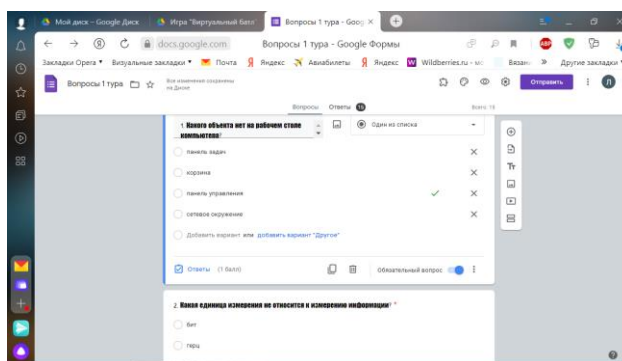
Мой диск – Google Диск
Игра "Виртуальный банк"
Вопросы 1 тура - Goog ×
+
docs.google.com
Вопросы 1 тура - Google Формы
Закладки Opera ▾ Визуальные закладки ▾ Почта Яндекс Авиабилеты Яндекс Wildberries.ru - ис Вязан » Другие закладки
Вопросы 1 тура
Все изменения сохранены на Диске
Отправить
Л
Вопросы Ответы 18
Всего: 18
1. Какого объекта нет на рабочем столе компьютера?
Один из списка
панель задач
корзина
панель управления
сетевое окружение
Добавить вариант или добавить вариант "Другое"
Ответы (1 балл)
Обязательный вопрос
2. Какая единица измерения не относится к измерению информации? *
бит
герц